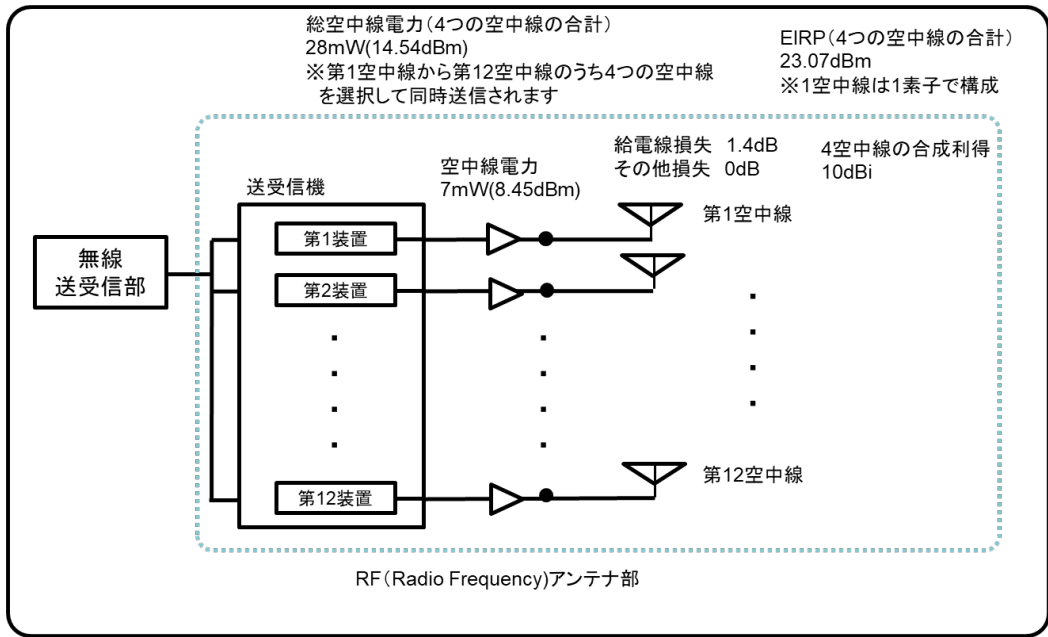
総空中線電力（4つの空中線の合計）
28mW(14.54dBm)
※第1空中線から第12空中線のうち4つの空中線を選択して同時送信されます

EIRP（4つの空中線の合計）
23.07dBm
※1空中線は1素子で構成

給電線損失 1.4dB
その他損失 0dB

4空中線の合成利得
10dBi

空中線電力
7mW(8.45dBm)

送受信機

無線
送受信部

第1装置
第2装置
第12装置

第1空中線
第12空中線

RF（Radio Frequency）アンテナ部